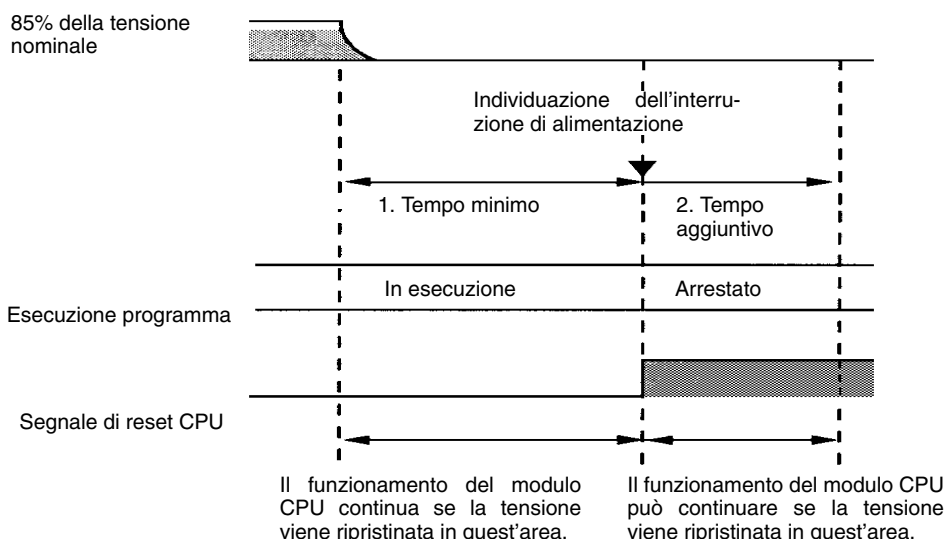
85% della tensione nominale

Individuazione dell'interruzione di alimentazione

1. Tempo minimo

2. Tempo aggiuntivo

In esecuzione

Arrestato

Esecuzione programma

Segnale di reset CPU

Il funzionamento del modulo CPU continua se la tensione viene ripristinata in quest'area.

Il funzionamento del modulo CPU può continuare se la tensione viene ripristinata in quest'area.